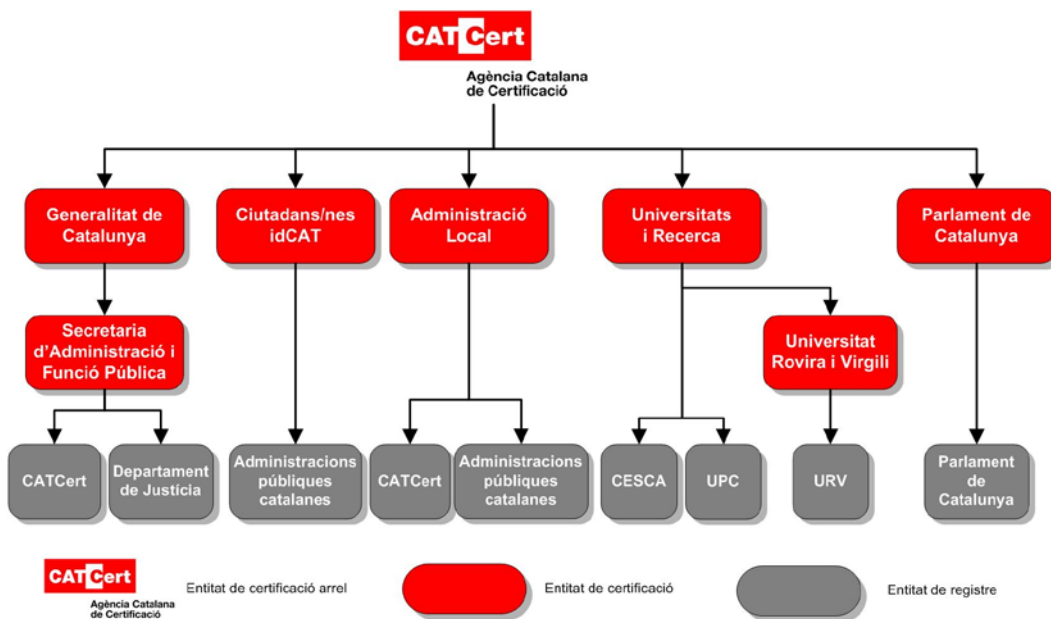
CATCert
Agència Catalana de Certificació

Generalitat de Catalunya

Ciutadans/nes idCAT

Administració Local

Universitats i Recerca

Parlament de Catalunya

Secretaria d'Administració i Funció Pública

Universitat Rovira i Virgili

CATCert

Departament de Justícia

Administracions públiques catalanes

CATCert

Administracions públiques catalanes

CESCA

UPC

URV

Parlament de Catalunya

CATCert
Agència Catalana de Certificació

Entitat de certificació arrel

Entitat de certificació

Entitat de registre